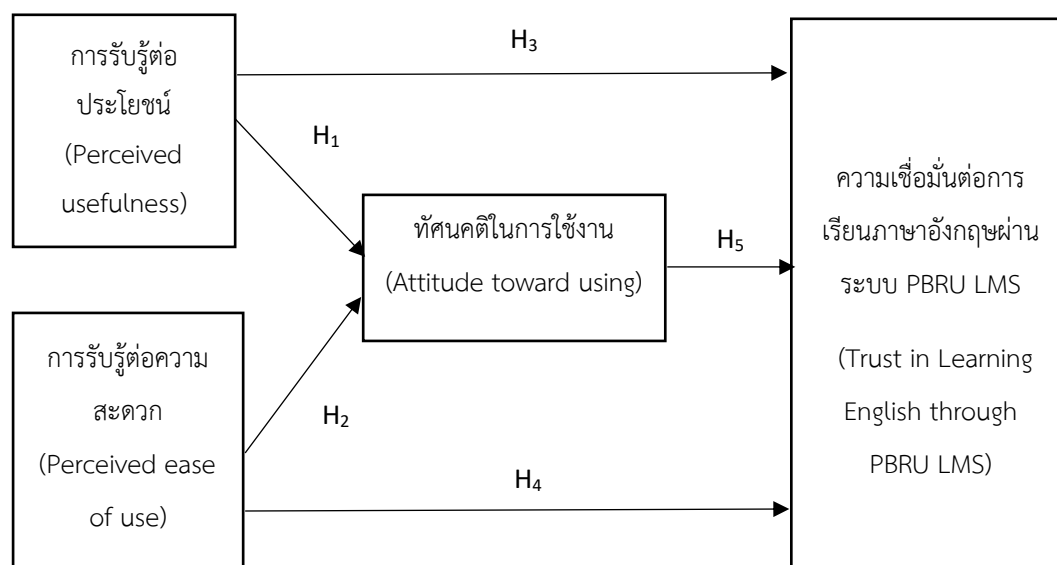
การรับรู้ต่อประโยชน์ (Perceived usefulness)

$H_3$

$H_1$

ทัศนคติในการใช้งาน (Attitude toward using)

$H_5$

ความเชื่อมั่นต่อการเรียนภาษาอังกฤษผ่านระบบ PBRU LMS

(Trust in Learning English through PBRU LMS)

การรับรู้ต่อความสะดวก (Perceived ease of use)

$H_2$

$H_4$